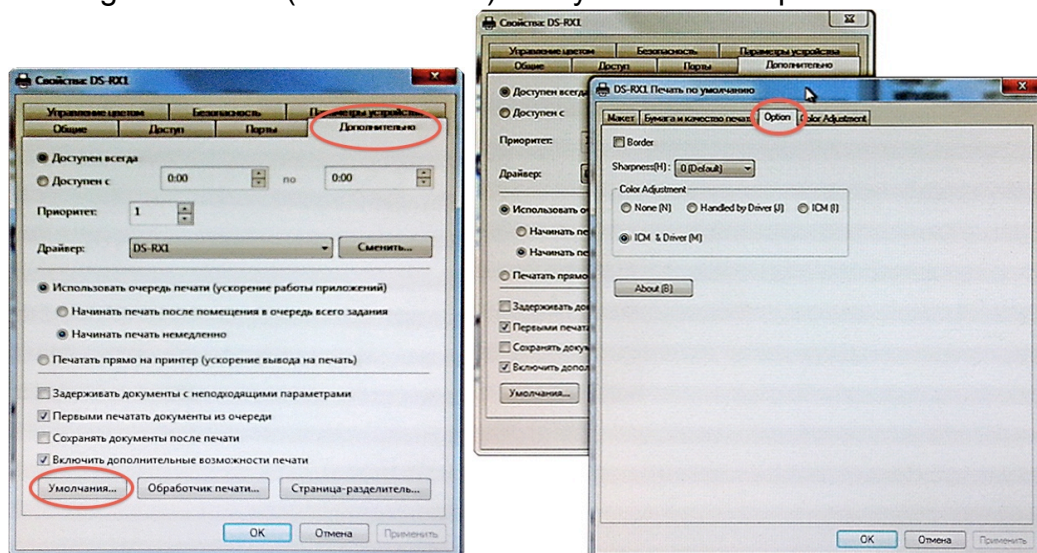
Свойства: DS-RX1

Управление цветом | Безопасность | Параметры устройства
Общие | Доступ | Порты | Дополнительно

Доступен всегда
Доступен с 0:00 по 0:00

Приоритет: 1

Драйвер: DS-RX1 Сменить...

Использовать очередь печати (ускорение работы приложений)
Начинать печать после помещения в очередь всего задания
Начинать печать немедленно

Печатать прямо на принтер (ускорение вывода на печать)

Задерживать документы с неподходящими параметрами
Первыми печатать документы из очереди
Сохранять документы после печати
Включить дополнительные возможности печати

Умолчания... Обработчик печати... Страница-разделитель...

OK Отмена Применить

Свойства: DS-RX1

Управление цветом | Безопасность | Параметры устройства
Общие | Доступ | Порты | Дополнительно

Доступен всегда
Доступен с
Приоритет:
Драйвер:
Использовать о
Начинать п
Начинать п
Печатать прямо
Задерживать до
Первыми печата
Сохранять доку
Включить допол
Умолчания...

DS-RX1 Печать по умолчанию

Макет | Бумага и качество печати | Option | Color Adjustment

Border

Sharpness(H): 0 (Default)

Color Adjustment
None (N) Handled by Driver (J) ICM (I)
ICM & Driver (M)

About (B)

OK Отмена Применить